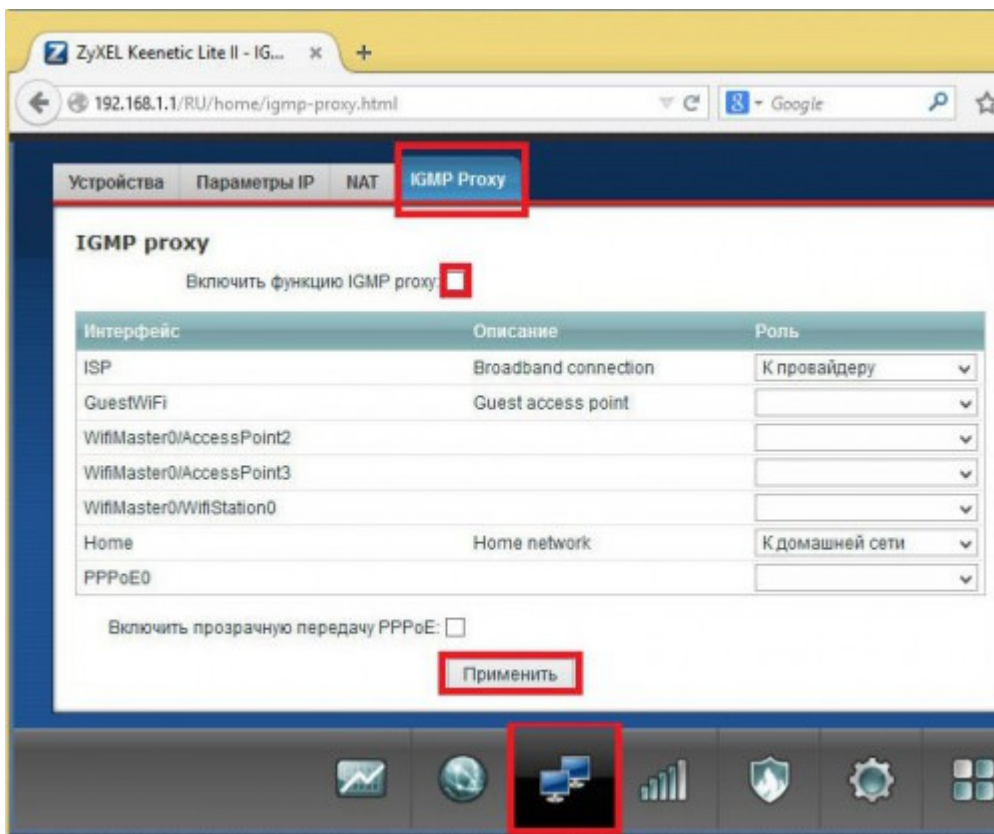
ZyXEL Keenetic Lite II - IG... ×
+
192.168.1.1/RU/home/igmp-proxy.html
Google

Устройства | Параметры IP | NAT | IGMP Proxy

IGMP proxy

Включить функцию IGMP proxy:

| Интерфейс | Описание | Роль |
|---|---|---|
| ISP | Broadband connection | К провайдеру |
| GuestWiFi | Guest access point | |
| WifiMaster0/AccessPoint2 | | |
| WifiMaster0/AccessPoint3 | | |
| WifiMaster0/WifiStation0 | | |
| Home | Home network | К домашней сети |
| PPPoE0 | | |

Включить прозрачную передачу PPPoE:

Применить